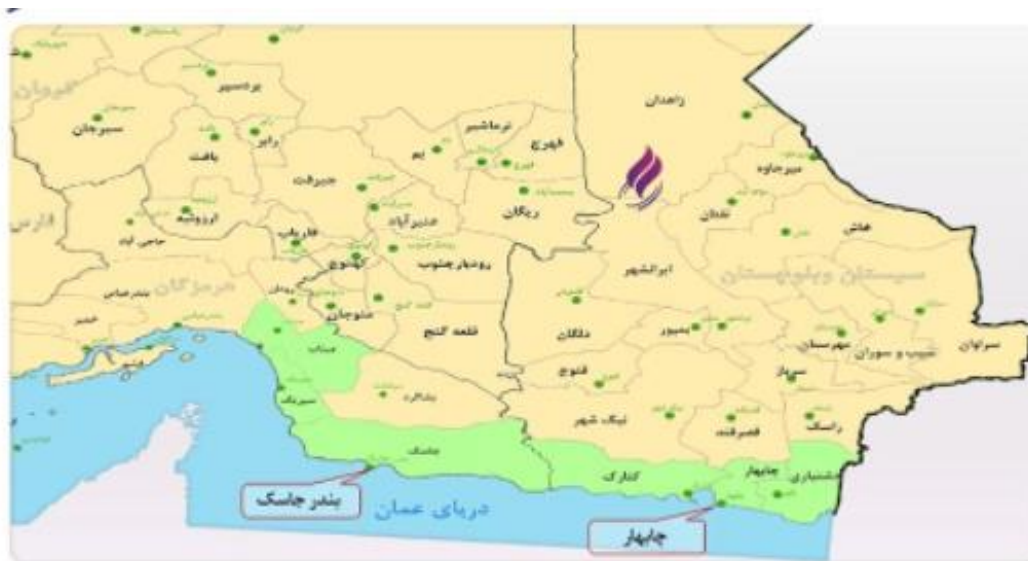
کرمان
بردسیر
سیرجان
رابر
بافت
نرماشیر
بم
فهرج
زاهدان
میرجاوه
جیرفت
ریگان
عنبرآباد
ارزوئیه
فاریاب
حاجی آباد
فارس
کهنوج
رودبار جنوب
نصرت‌آباد
خاش
ایرانشهر
سیستان وبلوچستان
هرمزگان
بندرعباس
منوجان
قلعه گنج
دلگان
بمپور
مهرستان
سراوان
سیب و سوران
خمیر
قشم
میناب
فنوج
سرباز
بشاگرد
سیریک
نیک شهر
قصرقند
راسک
جاسک
کنارک
چابهار
دشتیاری
بندر جاسک
دریای عمان
چابهار